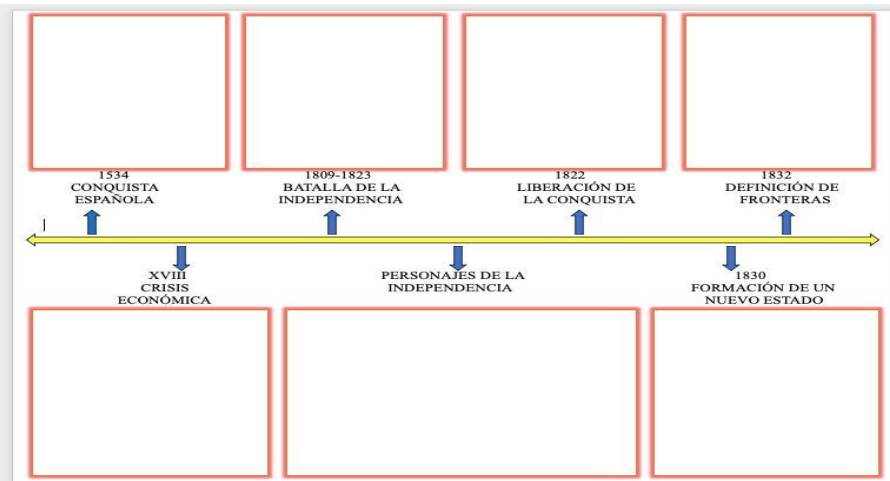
1534
CONQUISTA ESPAÑOLA

1809-1823
BATALLA DE LA INDEPENDENCIA

1822
LIBERACIÓN DE LA CONQUISTA

1832
DEFINICIÓN DE FRONTERAS

XVIII
CRISIS ECONÓMICA

PERSONAJES DE LA INDEPENDENCIA

1830
FORMACIÓN DE UN NUEVO ESTADO